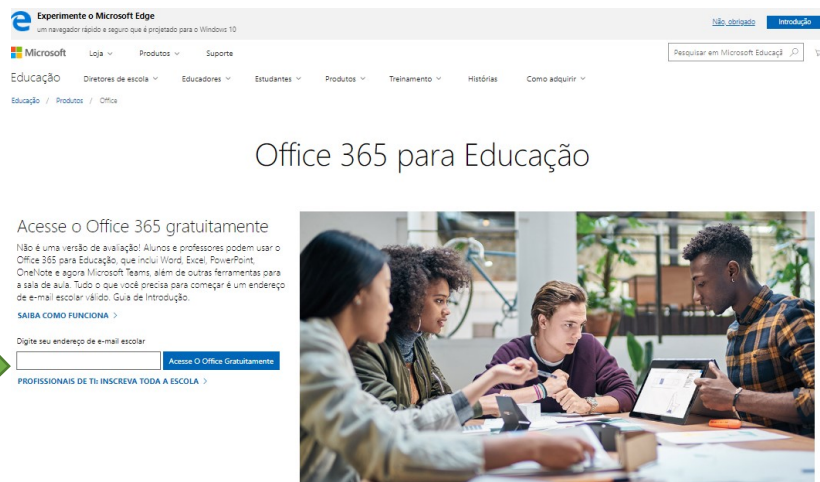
Experimente o Microsoft Edge
um navegador rápido e seguro que é projetado para o Windows 10

Não, obrigado
Introdução

Microsoft
Loja
Produtos
Suporte
Pesquisar em Microsoft Educaçã

Educação
Diretores de escola
Educadores
Estudantes
Produtos
Treinamento
Histórias
Como adquirir

Educação / Produtos / Office

Office 365 para Educação

Acesse o Office 365 gratuitamente

Não é uma versão de avaliação! Alunos e professores podem usar o Office 365 para Educação, que inclui Word, Excel, PowerPoint, OneNote e agora Microsoft Teams, além de outras ferramentas para a sala de aula. Tudo o que você precisa para começar é um endereço de e-mail escolar válido. Guia de Introdução.

SAIBA COMO FUNCIONA >

Digite seu endereço de e-mail escolar

Acesse O Office Gratuitamente

PROFISSIONAIS DE TI: INSCREVA TODA A ESCOLA >